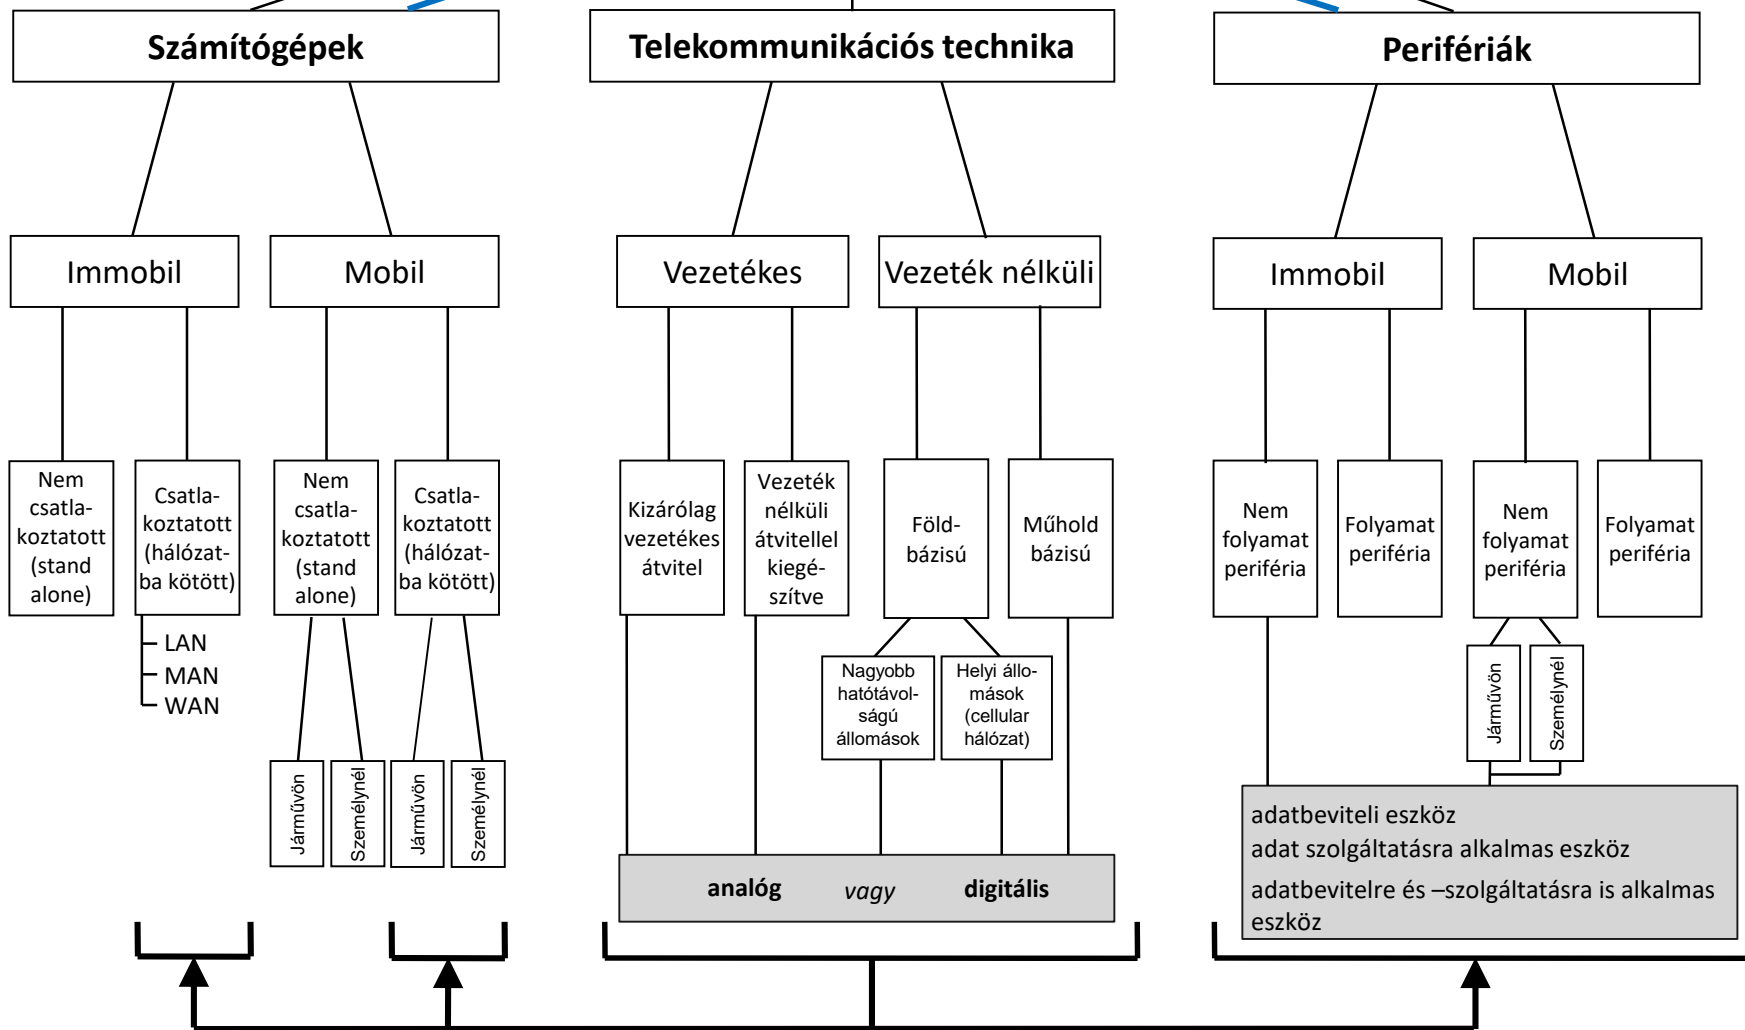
Számítógépek

Telekommunikációs technika

Perifériák

Immobil

Mobil

Vezetékes

Vezeték nélküli

Immobil

Mobil

Nem csatlakoztatott (stand alone)

Csatlakoztatott (hálózatba kötött)

LAN
MAN
WAN

Nem csatlakoztatott (stand alone)

Csatlakoztatott (hálózatba kötött)

Járművön

Személynél

Járművön

Személynél

Kizárólag vezetékes átvitel

Vezeték nélküli átvitellel kiegészítve

Földbázisú

Műhold bázisú

Nagyobb hatótávolságú állomások

Helyi állomások (cellular hálózat)

analóg vagy digitális

Nem folyamat periféria

Folyamat periféria

Nem folyamat periféria

Folyamat periféria

Járművön

Személynél

adatbeviteli eszköz
adat szolgáltatásra alkalmas eszköz
adatbevitelre és –szolgáltatásra is alkalmas eszköz